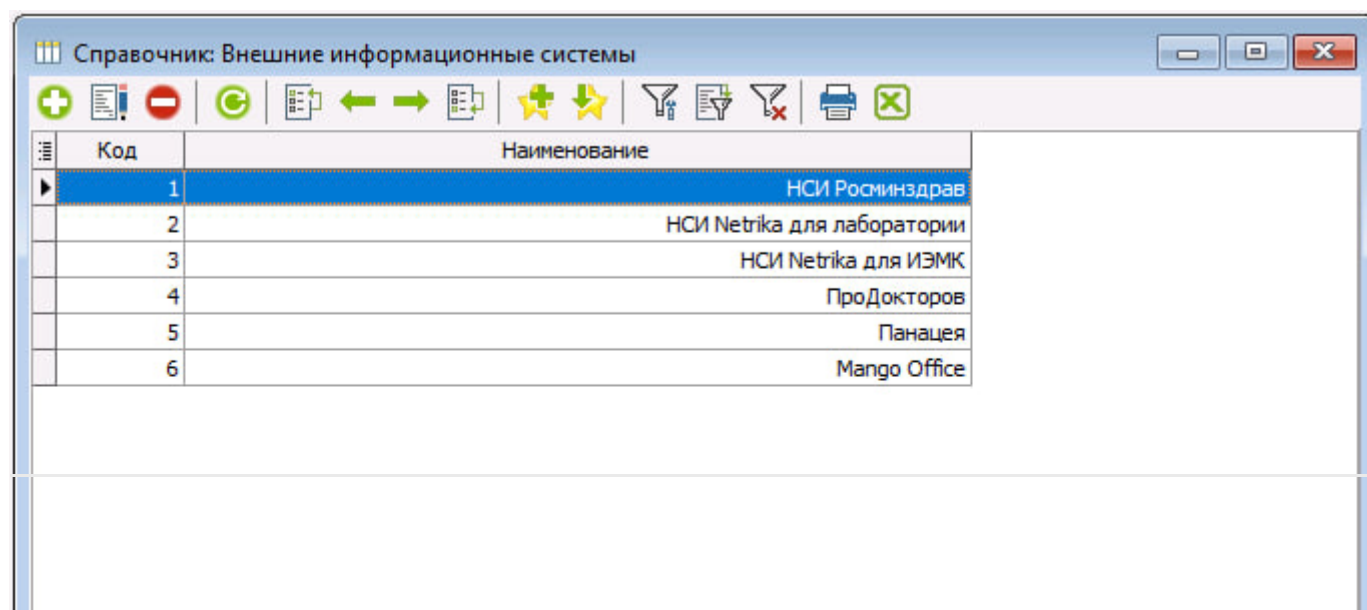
Справочник: Внешние информационные системы

| Код | Наименование |
|---|---|
| 1 | НСИ Росминздрав |
| 2 | НСИ Netrika для лаборатории |
| 3 | НСИ Netrika для ИЭМК |
| 4 | ПроДокторов |
| 5 | Панацея |
| 6 | Mango Office |